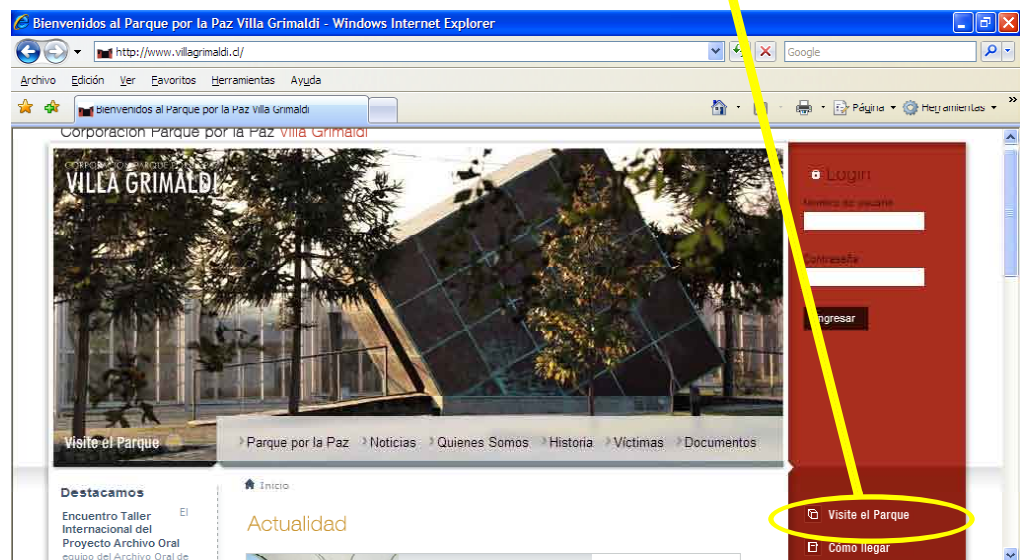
Bienvenidos al Parque por la Paz Villa Grimaldi - Windows Internet Explorer

http://www.villagrimaldi.cl/

Google

Archivo Edición Ver Favoritos Herramientas Ayuda

Bienvenidos al Parque por la Paz Villa Grimaldi

Página Herramientas

Corporación Parque por la Paz Villa Grimaldi

CORPORACIÓN PARQUE POR LA PAZ
VILLA GRIMALDI

Login

Nombre de usuario

Contraseña

Ingresar

Visite el Parque

Parque por la Paz Noticias Quienes Somos Historia Víctimas Documentos

Destacamos

Encuentro Taller Internacional del Proyecto Archivo Oral

El equipo del Archivo Oral de

Inicio

Actualidad

Visite el Parque

Cómo llegar